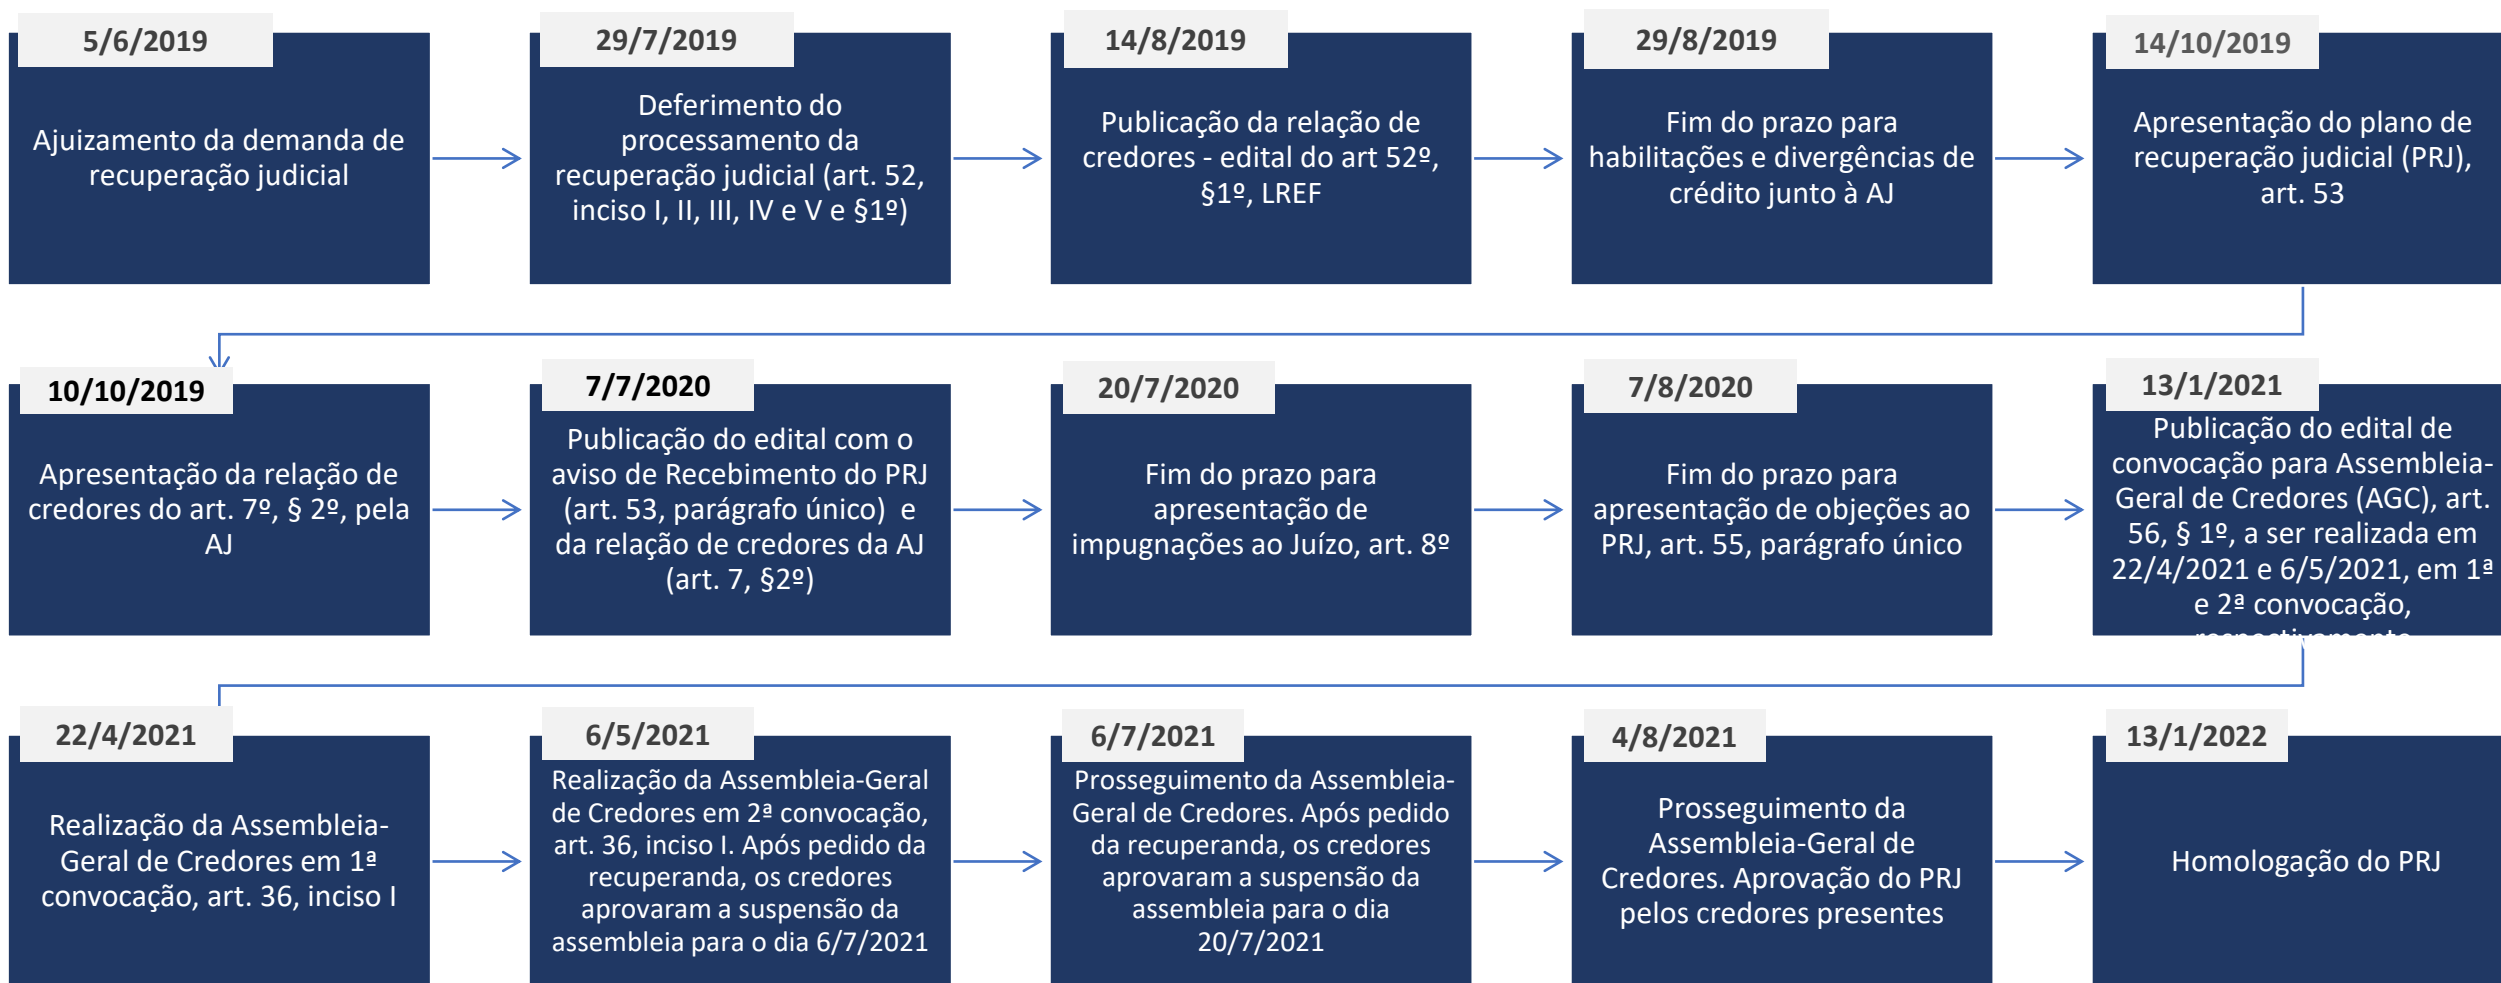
5/6/2019

Ajuizamento da demanda de recuperação judicial

29/7/2019

Deferimento do processamento da recuperação judicial (art. 52, inciso I, II, III, IV e V e §1º)

14/8/2019

Publicação da relação de credores - edital do art 52º, §1º, LREF

29/8/2019

Fim do prazo para habilitações e divergências de crédito junto à AJ

14/10/2019

Apresentação do plano de recuperação judicial (PRJ), art. 53

10/10/2019

Apresentação da relação de credores do art. 7º, § 2º, pela AJ

7/7/2020

Publicação do edital com o aviso de Recebimento do PRJ (art. 53, parágrafo único) e da relação de credores da AJ (art. 7, §2º)

20/7/2020

Fim do prazo para apresentação de impugnações ao Juízo, art. 8º

7/8/2020

Fim do prazo para apresentação de objeções ao PRJ, art. 55, parágrafo único

13/1/2021

Publicação do edital de convocação para Assembleia-Geral de Credores (AGC), art. 56, § 1º, a ser realizada em 22/4/2021 e 6/5/2021, em 1ª e 2ª convocação, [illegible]

22/4/2021

Realização da Assembleia-Geral de Credores em 1ª convocação, art. 36, inciso I

6/5/2021

Realização da Assembleia-Geral de Credores em 2ª convocação, art. 36, inciso I. Após pedido da recuperanda, os credores aprovaram a suspensão da assembleia para o dia 6/7/2021

6/7/2021

Prosseguimento da Assembleia-Geral de Credores. Após pedido da recuperanda, os credores aprovaram a suspensão da assembleia para o dia 20/7/2021

4/8/2021

Prosseguimento da Assembleia-Geral de Credores. Aprovação do PRJ pelos credores presentes

13/1/2022

Homologação do PRJ